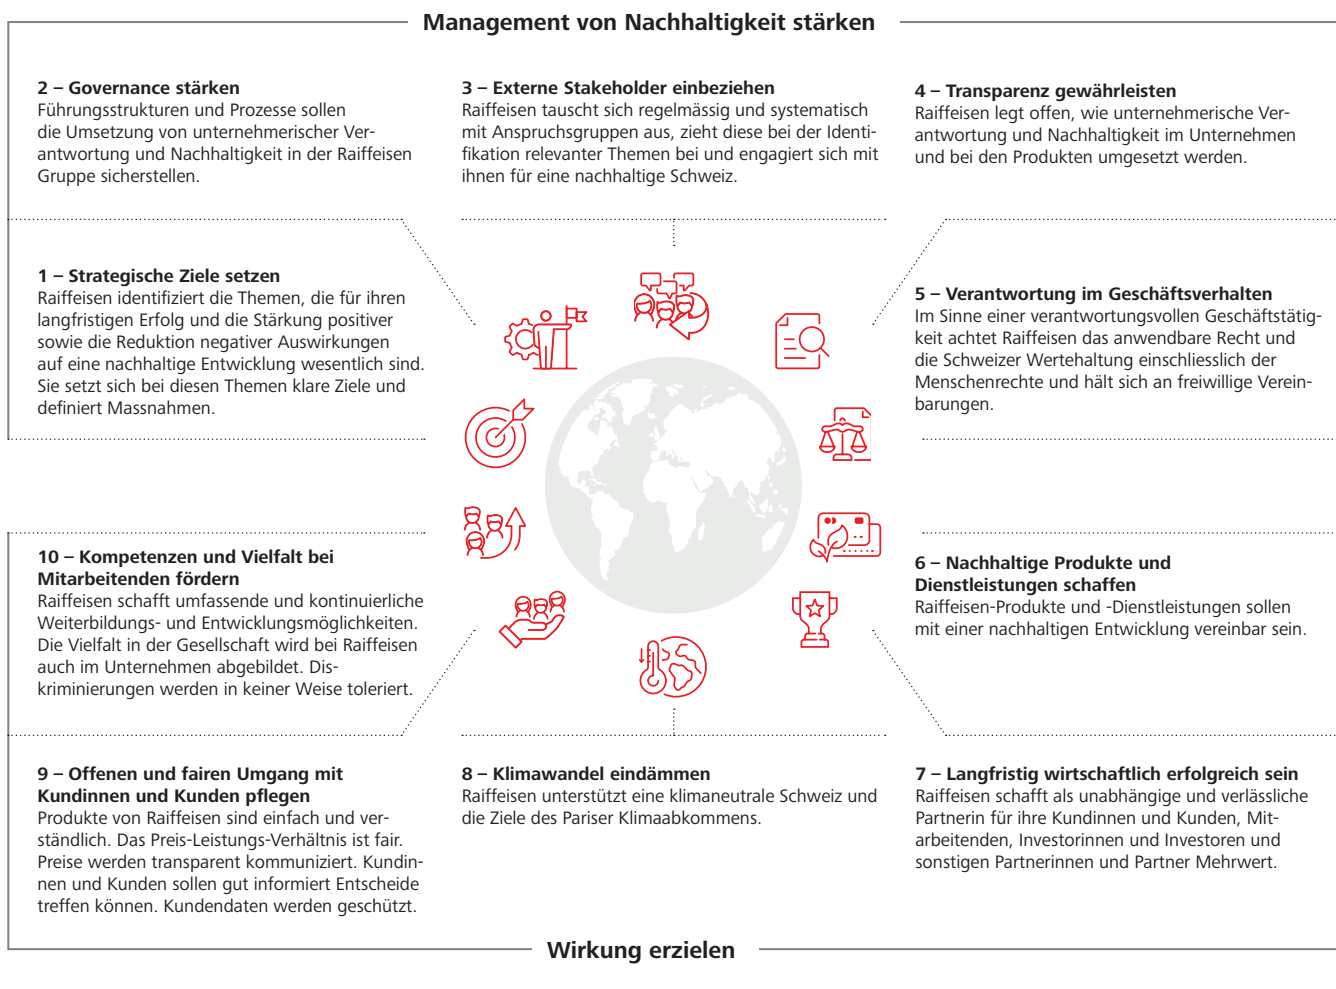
Management von Nachhaltigkeit stärken

2 – Governance stärken
Führungsstrukturen und Prozesse sollen die Umsetzung von unternehmerischer Verantwortung und Nachhaltigkeit in der Raiffeisen Gruppe sicherstellen.

3 – Externe Stakeholder einbeziehen
Raiffeisen tauscht sich regelmässig und systematisch mit Anspruchsgruppen aus, zieht diese bei der Identifikation relevanter Themen bei und engagiert sich mit ihnen für eine nachhaltige Schweiz.

4 – Transparenz gewährleisten
Raiffeisen legt offen, wie unternehmerische Verantwortung und Nachhaltigkeit im Unternehmen und bei den Produkten umgesetzt werden.

1 – Strategische Ziele setzen
Raiffeisen identifiziert die Themen, die für ihren langfristigen Erfolg und die Stärkung positiver sowie die Reduktion negativer Auswirkungen auf eine nachhaltige Entwicklung wesentlich sind. Sie setzt sich bei diesen Themen klare Ziele und definiert Massnahmen.

5 – Verantwortung im Geschäftsverhalten
Im Sinne einer verantwortungsvollen Geschäftstätigkeit achtet Raiffeisen das anwendbare Recht und die Schweizer Wertehaltung einschliesslich der Menschenrechte und hält sich an freiwillige Vereinbarungen.

10 – Kompetenzen und Vielfalt bei Mitarbeitenden fördern
Raiffeisen schafft umfassende und kontinuierliche Weiterbildungs- und Entwicklungsmöglichkeiten. Die Vielfalt in der Gesellschaft wird bei Raiffeisen auch im Unternehmen abgebildet. Diskriminierungen werden in keiner Weise toleriert.

6 – Nachhaltige Produkte und Dienstleistungen schaffen
Raiffeisen-Produkte und -Dienstleistungen sollen mit einer nachhaltigen Entwicklung vereinbar sein.

9 – Offenen und fairen Umgang mit Kundinnen und Kunden pflegen
Produkte von Raiffeisen sind einfach und verständlich. Das Preis-Leistungs-Verhältnis ist fair. Preise werden transparent kommuniziert. Kundinnen und Kunden sollen gut informiert Entscheide treffen können. Kundendaten werden geschützt.

8 – Klimawandel eindämmen
Raiffeisen unterstützt eine klimaneutrale Schweiz und die Ziele des Pariser Klimaabkommens.

7 – Langfristig wirtschaftlich erfolgreich sein
Raiffeisen schafft als unabhängige und verlässliche Partnerin für ihre Kundinnen und Kunden, Mitarbeitenden, Investorinnen und Investoren und sonstigen Partnerinnen und Partner Mehrwert.

Wirkung erzielen